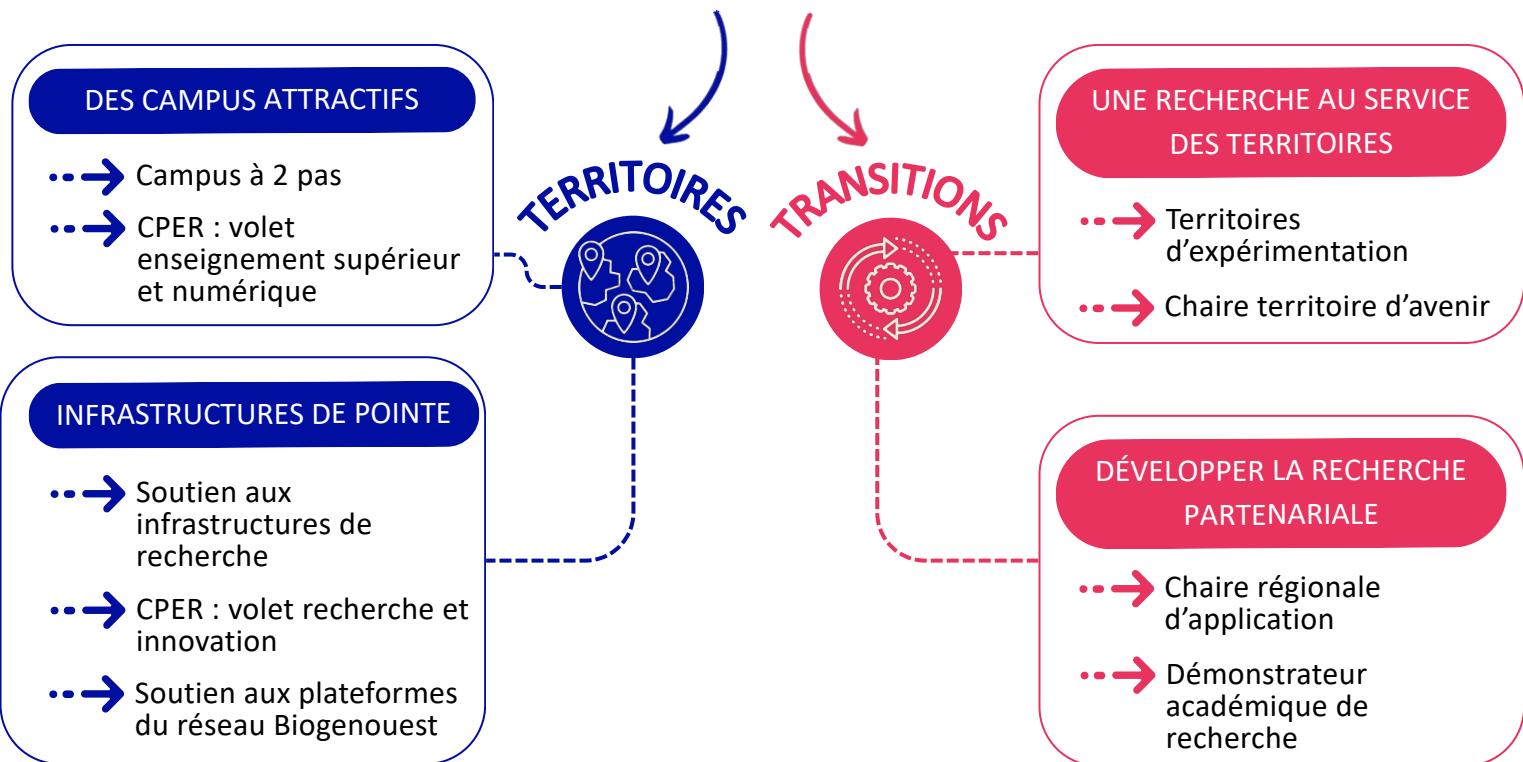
DES CAMPUS ATTRACTIFS

Campus à 2 pas

CPER : volet enseignement supérieur et numérique

INFRASTRUCTURES DE POINTE

Soutien aux infrastructures de recherche

CPER : volet recherche et innovation

Soutien aux plateformes du réseau Biogenouest

TERRITOIRES

TRANSITIONS

UNE RECHERCHE AU SERVICE DES TERRITOIRES

Territoires d'expérimentation

Chaire territoire d'avenir

DÉVELOPPER LA RECHERCHE PARTENARIALE

Chaire régionale d'application

Démonstrateur académique de recherche